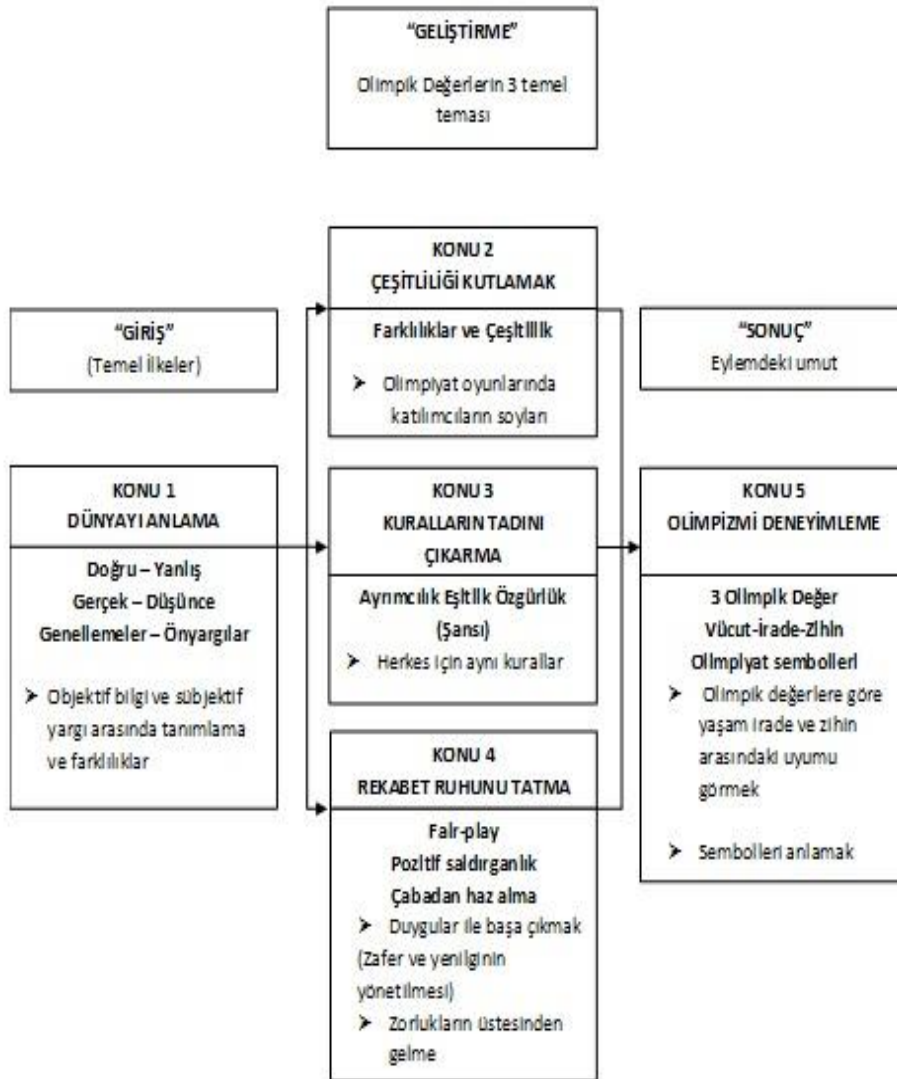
"GELİŞTİRME"

Olimpik Değerlerin 3 temel teması

"GİRİŞ"
(Temel İlkeler)

KONU 2
ÇEŞİTLİLİĞİ KUTLAMAK

Farklılıklar ve Çeşitlilik

➤ Olimpiyat oyunlarında katılımcıların soyları

"SONUÇ"
Eylemdeki umut

KONU 1
DÜNYAYI ANLAMA

Doğru – Yanlış
Gerçek – Düşünce
Genellemeler – Önyargılar

➤ Objektif bilgi ve sübjektif yargı arasında tanımlama ve farklılıklar

KONU 3
KURALLARIN TADINI ÇIKARMA

Ayrımcılık Eşitlik Özgürlük (Şansı)

➤ Herkes için aynı kurallar

KONU 5
OLİMPİZMİ DENEYİMLEME

3 Olimpik Değer
Vücut-İrade-Zihin
Olimpiyat sembolleri

➤ Olimpik değerlere göre yaşam irade ve zihin arasındaki uyumu görmek

➤ Sembolleri anlamak

KONU 4
REKABET RUHUNU TATMA

Fair-play
Pozitif saldırganlık
Çabadan haz alma

➤ Duygular ile başa çıkmak (Zafer ve yenilginin yönetilmesi)

➤ Zorlukların üstesinden gelme